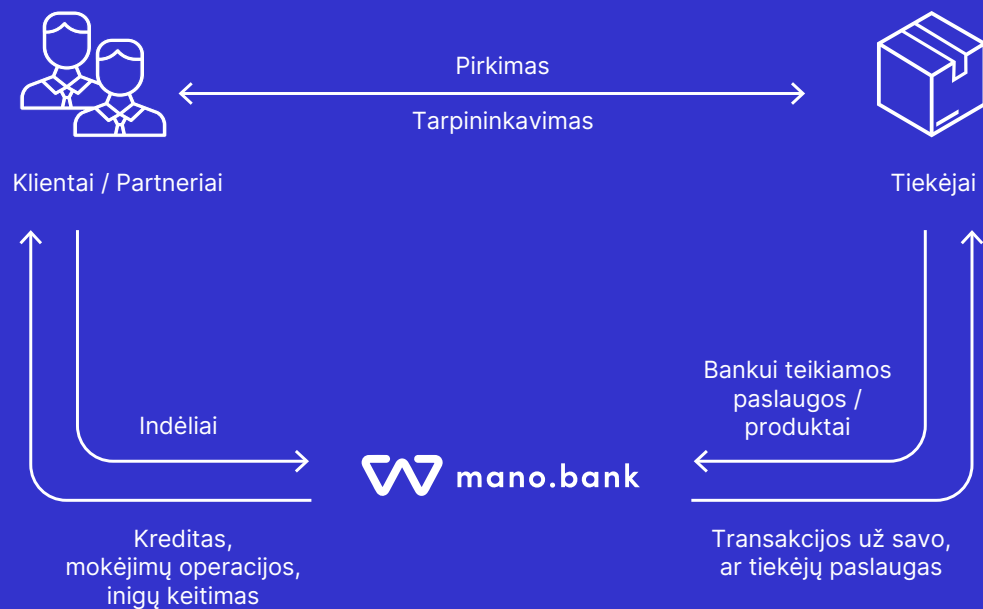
Pirkimas

Tarpininkavimas

Klientai / Partneriai

Tiekėjai

Bankui teikiamos paslaugos / produktai

Indėliai

mano.bank

Kreditas, mokėjimų operacijos, inigų keitimas

Transakcijos už savo, ar tiekėjų paslaugas